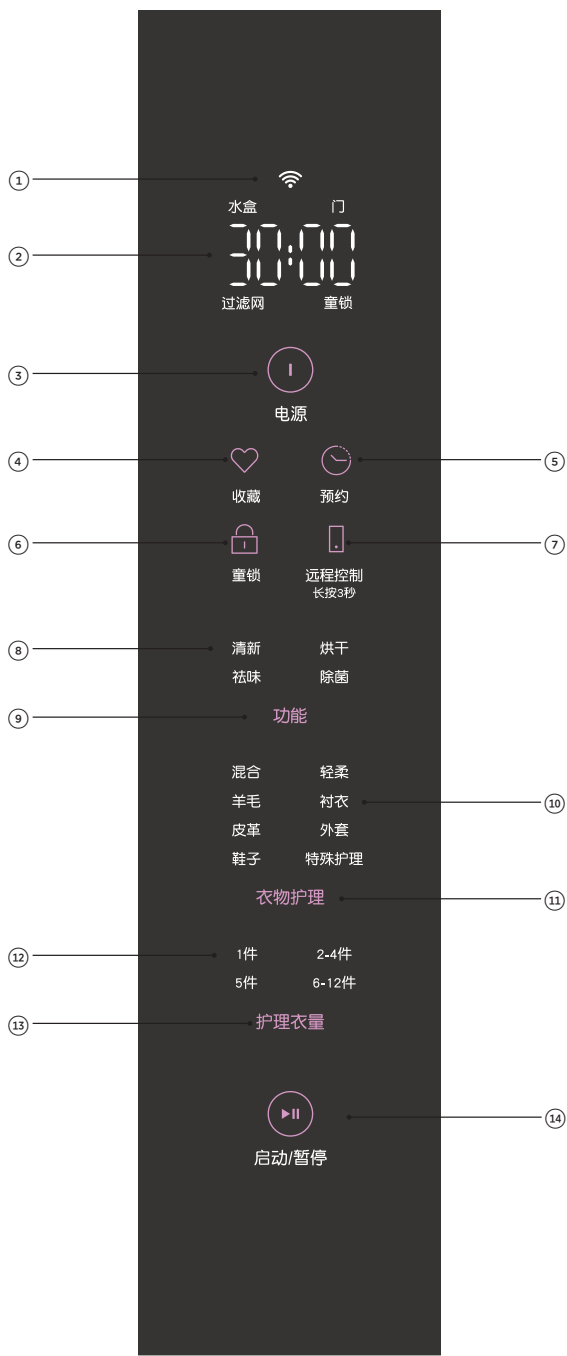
①

水盒 门

② 30:00

过滤网 童锁

③

电源

④ ⑤

收藏 预约

⑥ ⑦

童锁 远程控制
长按3秒

⑧ 清新 烘干
祛味 除菌

⑨ 功能

混合 轻柔
羊毛 衬衣 ⑩
皮革 外套
鞋子 特殊护理

衣物护理 ⑪

⑫ 1件 2-4件
5件 6-12件

⑬ 护理衣量

⑭

启动/暂停